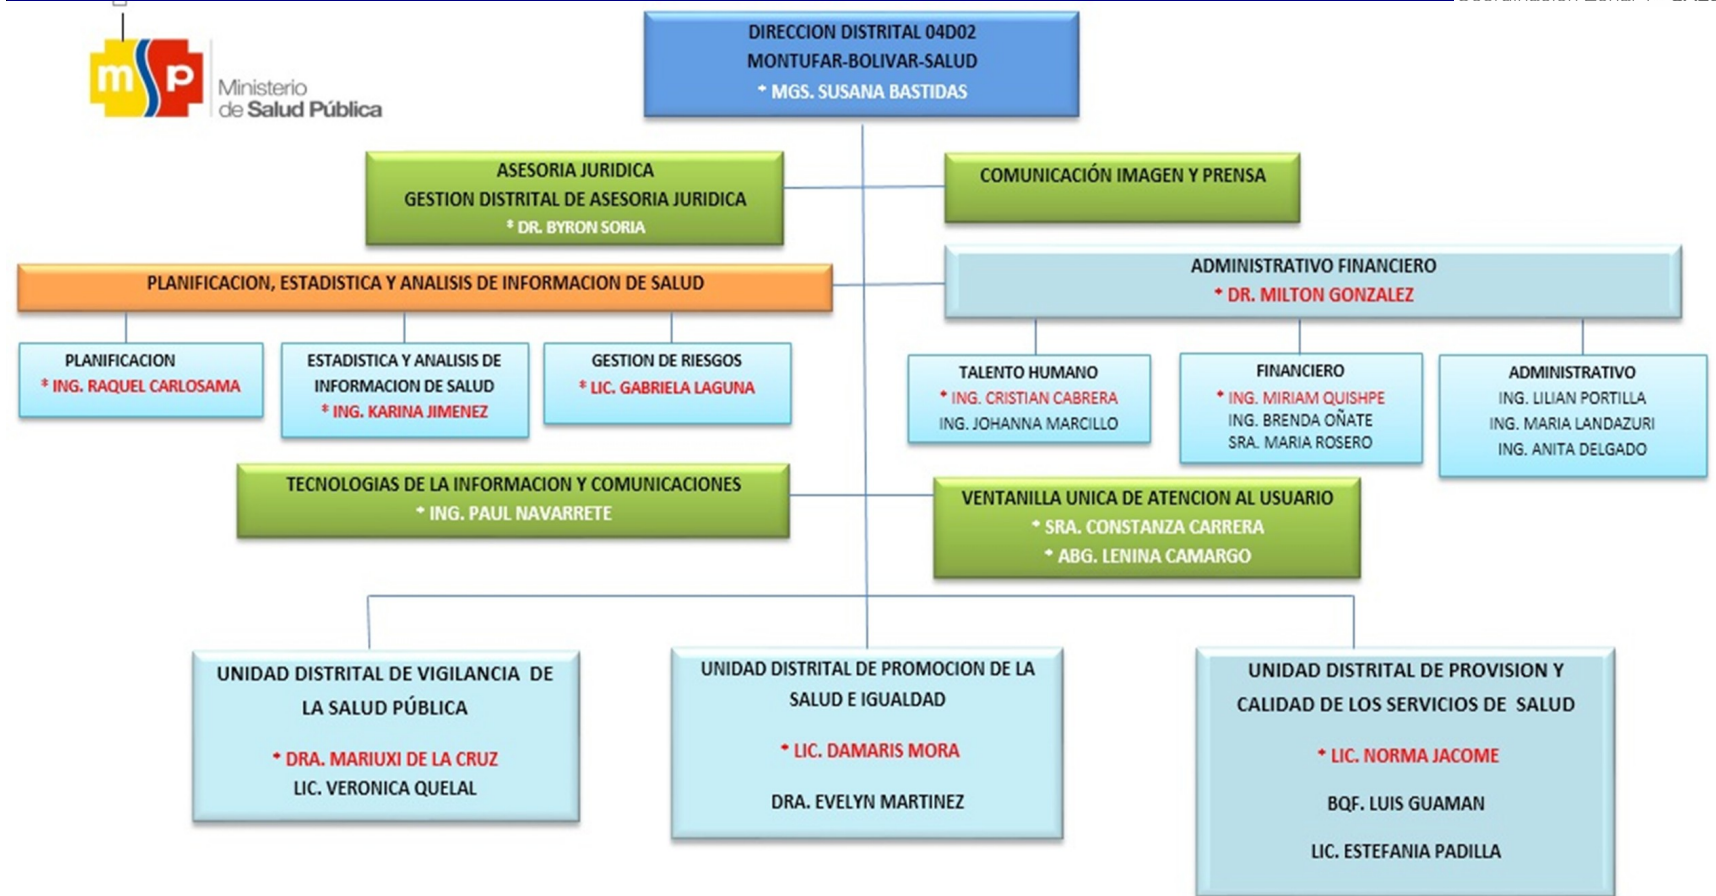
msp Ministerio de Salud Pública

DIRECCION DISTRITAL 04D02
MONTUFAR-BOLIVAR-SALUD
* MGS. SUSANA BASTIDAS

ASESORIA JURIDICA
GESTION DISTRITAL DE ASESORIA JURIDICA
* DR. BYRON SORIA

COMUNICACIÓN IMAGEN Y PRENSA

PLANIFICACION, ESTADISTICA Y ANALISIS DE INFORMACION DE SALUD

ADMINISTRATIVO FINANCIERO
* DR. MILTON GONZALEZ

PLANIFICACION
* ING. RAQUEL CARLOSAMA

ESTADISTICA Y ANALISIS DE INFORMACION DE SALUD
* ING. KARINA JIMENEZ

GESTION DE RIESGOS
* LIC. GABRIELA LAGUNA

TALENTO HUMANO
* ING. CRISTIAN CABRERA
ING. JOHANNA MARCILLO

FINANCIERO
* ING. MIRIAM QUISHPE
ING. BRENDA OÑATE
SRA. MARIA ROSERO

ADMINISTRATIVO
ING. LILIAN PORTILLA
ING. MARIA LANDAZURI
ING. ANITA DELGADO

TECNOLOGIAS DE LA INFORMACION Y COMUNICACIONES
* ING. PAUL NAVARRETE

VENTANILLA UNICA DE ATENCION AL USUARIO
* SRA. CONSTANZA CARRERA
* ABG. LENINA CAMARGO

UNIDAD DISTRITAL DE VIGILANCIA DE LA SALUD PÚBLICA
* DRA. MARIUXI DE LA CRUZ
LIC. VERONICA QUELAL

UNIDAD DISTRITAL DE PROMOCION DE LA SALUD E IGUALDAD
* LIC. DAMARIS MORA
DRA. EVELYN MARTINEZ

UNIDAD DISTRITAL DE PROVISION Y CALIDAD DE LOS SERVICIOS DE SALUD
* LIC. NORMA JACOME
BQF. LUIS GUAMAN
LIC. ESTEFANIA PADILLA